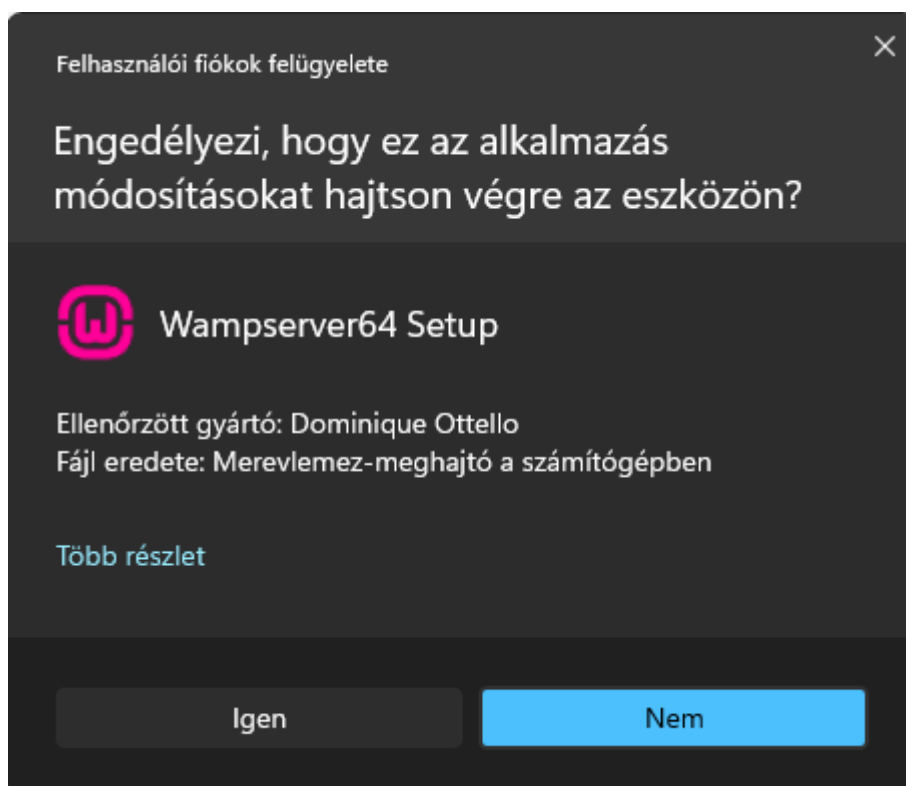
Felhasználói fiókok felügyelete

Engedélyezi, hogy ez az alkalmazás módosításokat hajtson végre az eszközön?

Wampserver64 Setup

Ellenőrzött gyártó: Dominique Ottello
Fájl eredete: Merevlemez-meghajtó a számítógépben

Több részlet

Igen

Nem